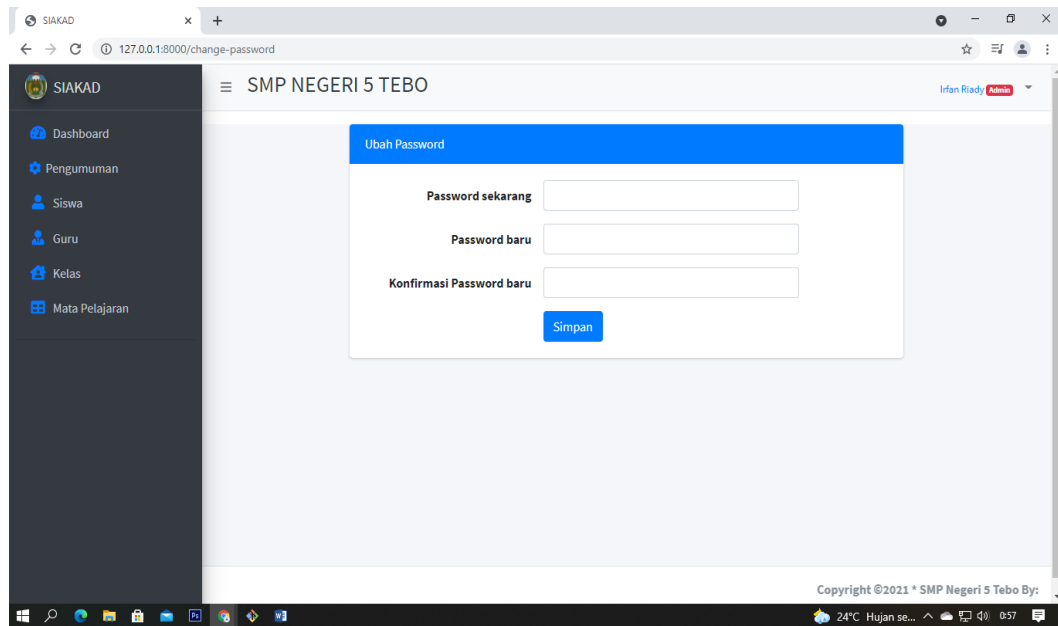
SIAKAD ×

127.0.0.1:8000/change-password

SIAKAD

Dashboard
Pengumuman
Siswa
Guru
Kelas
Mata Pelajaran

SMP NEGERI 5 TEBO

Irfan Riady Admin

Ubah Password

Password sekarang

Password baru

Konfirmasi Password baru

Simpan

Copyright ©2021 * SMP Negeri 5 Tebo By:

24°C Hujan se... 0:57